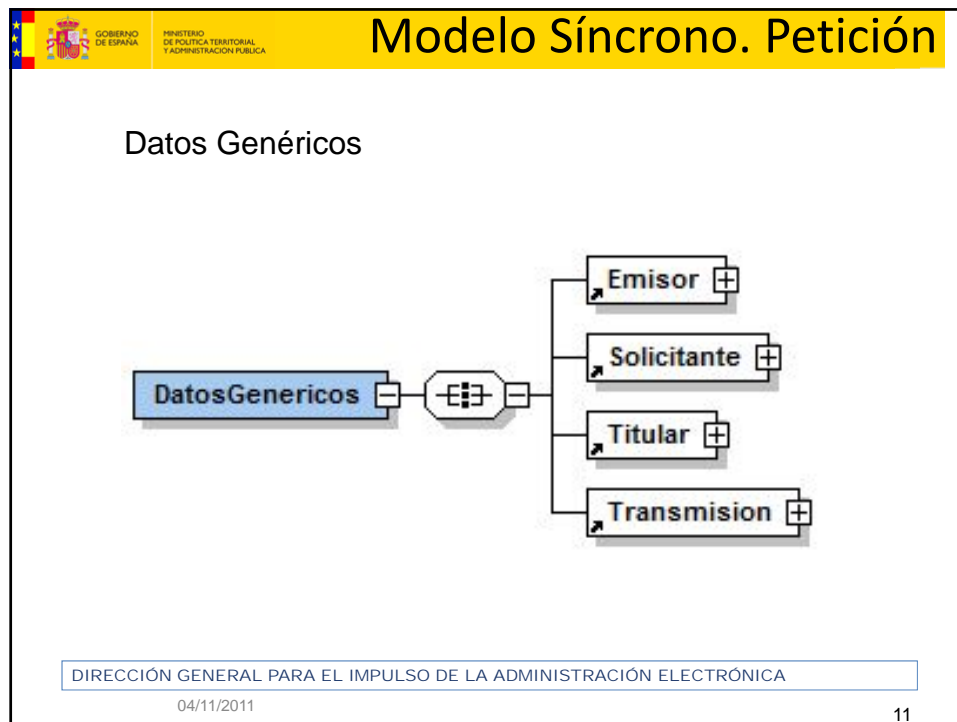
GOBIERNO DE ESPAÑA

MINISTERIO DE POLÍTICA TERRITORIAL Y ADMINISTRACIÓN PÚBLICA

Modelo Síncrono. Petición

Datos Genéricos

DatosGenericos

Emisor

Solicitante

Titular

Transmision

DIRECCIÓN GENERAL PARA EL IMPULSO DE LA ADMINISTRACIÓN ELECTRÓNICA

04/11/2011

11